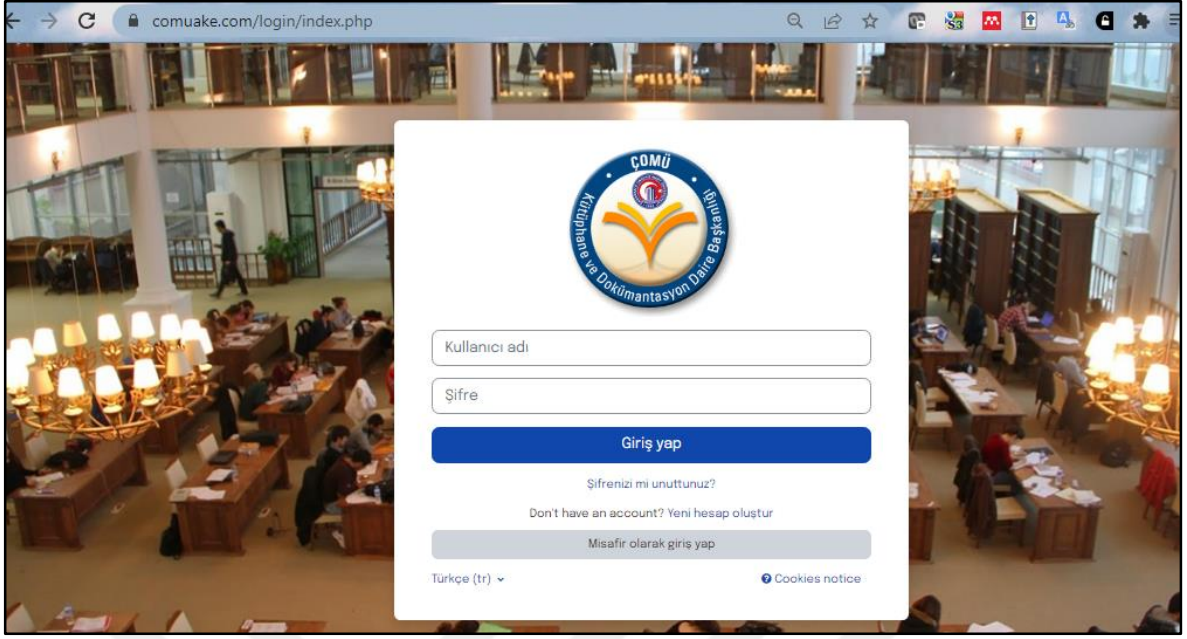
comuake.com/login/index.php

ÇOMÜ
Kütüphane ve Dokümantasyon Daire Başkanlığı

Kullanıcı adı

Şifre

Giriş yap

Şifrenizi mi unuttunuz?

Don't have an account? Yeni hesap oluştur

Misafir olarak giriş yap

Türkçe (tr)

Cookies notice